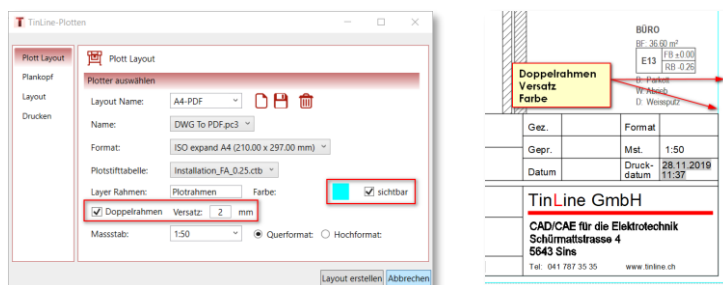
TinLine-Plotten

Plott Layout
Plankopf
Layout
Drucken

Plott Layout

Plotter auswählen

Layout Name: A4-PDF

Name: DWG To PDF.pc3

Format: ISO expand A4 (210.00 x 297.00 mm)

Plotstifttabelle: Installation_FA_0.25.ctb

Layer Rahmen: Plotrahmen Farbe: sichtbar

Doppelrahmen Versatz: 2 mm

Massstab: 1:50 Querformat: Hochformat:

Layout erstellen Abbrechen

BÜRO
BF: 36.60 m²
E13 FB ±0.00
RB -0.26
D: Parkett
W: Abrieb
D: Weissputz

Doppelrahmen
Versatz
Farbe

| Gez. | | Format | |
|---|---|---|---|
| Gepr. | | Mst. | 1:50 |
| Datum | | Druck-datum | 28.11.2019 11:37 |

TinLine GmbH

CAD/CAE für die Elektrotechnik
Schürmattstrasse 4
5643 Sins

Tel: 041 787 35 35 www.tinline.ch